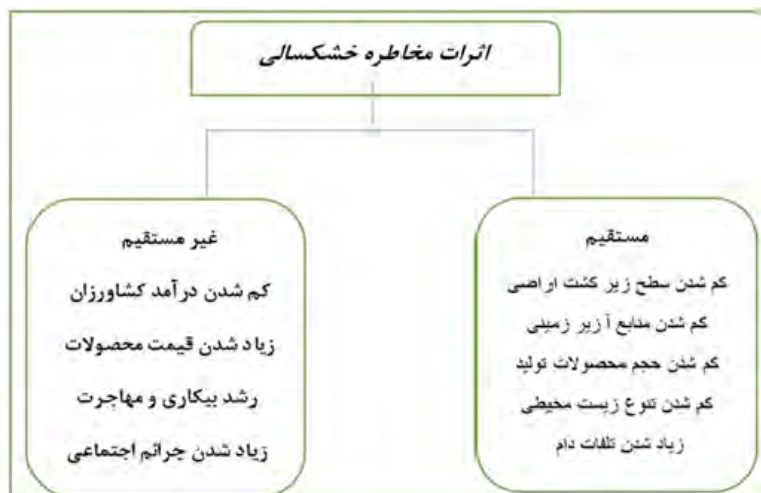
اثرات مخاطره خشکسالی

مستقیم

کم شدن سطح زیر کشت اراضی

کم شدن منابع آب زیر زمینی

کم شدن حجم محصولات تولید

کم شدن تنوع زیست محیطی

زیاد شدن تلفات دام

غیر مستقیم

کم شدن درآمد کشاورزان

زیاد شدن قیمت محصولات

رشد بیکاری و مهاجرت

زیاد شدن جرائم اجتماعی